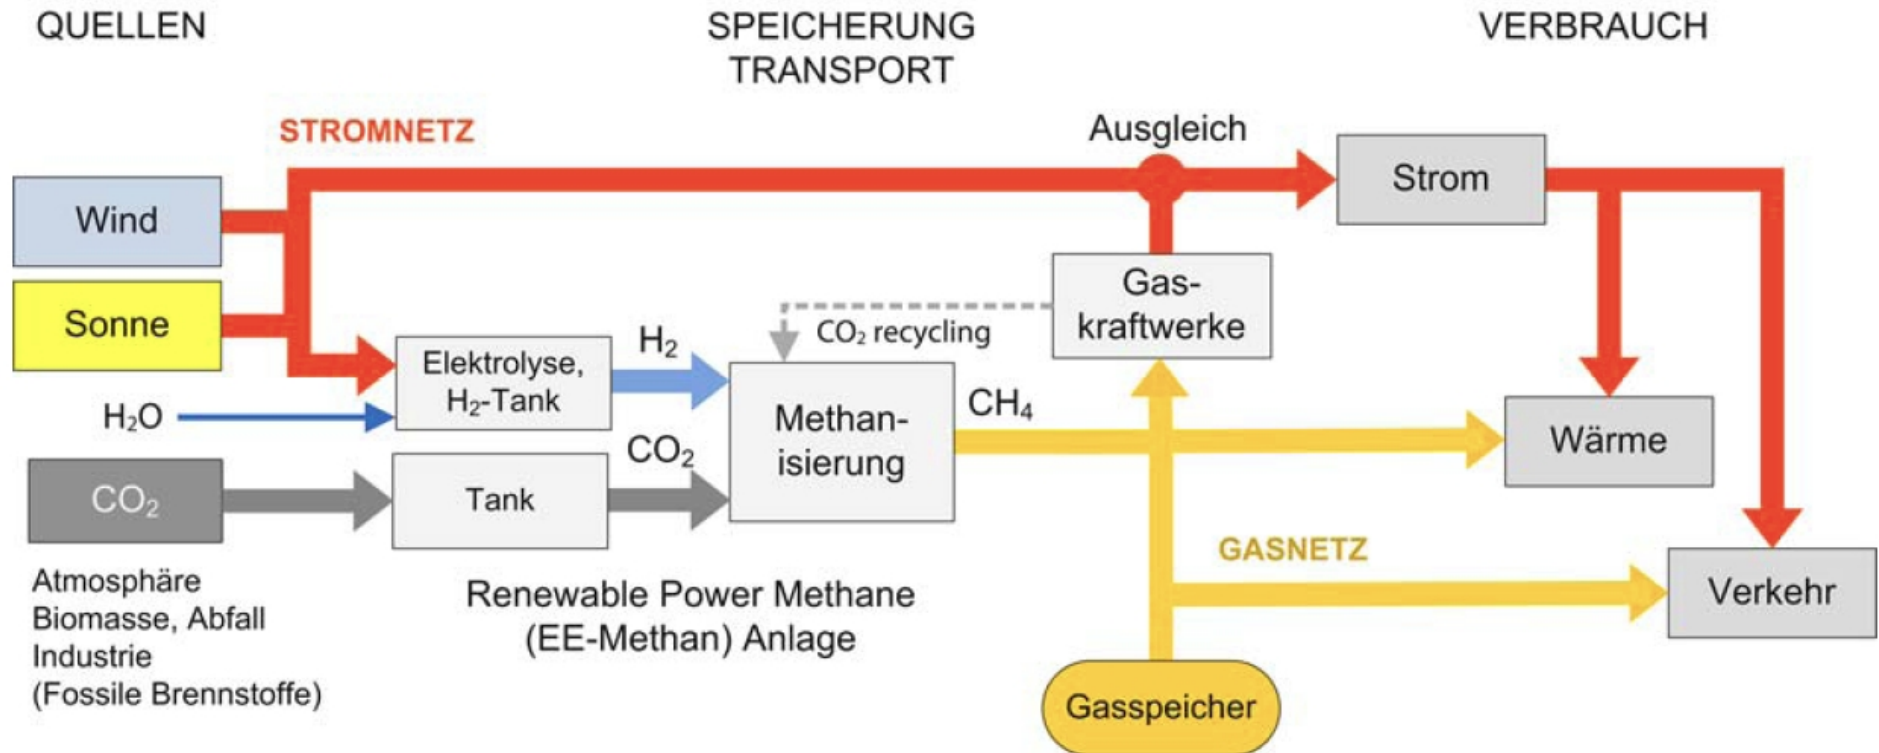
QUELLEN

SPEICHERUNG
TRANSPORT

VERBRAUCH

STROMNETZ

Ausgleich

Wind

Sonne

Strom

Gas-
kraftwerke

$CO_2$ recycling

$H_2$

Elektrolyse,
$H_2$-Tank

$H_2O$

Methan-
isierung

$CH_4$

Wärme

$CO_2$

Tank

$CO_2$

GASNETZ

Verkehr

Atmosphäre
Biomasse, Abfall
Industrie
(Fossile Brennstoffe)

Renewable Power Methane
(EE-Methan) Anlage

Gasspeicher